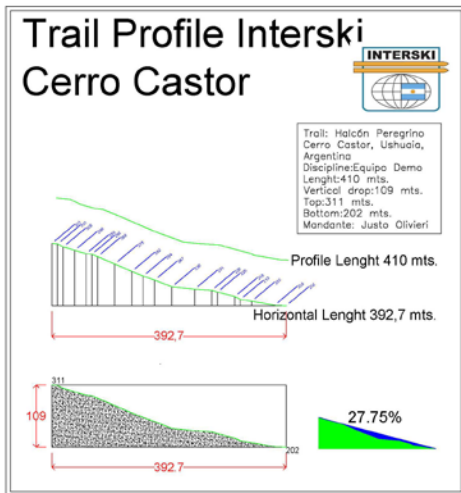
Trail Profile Interski
Cerro Castor

INTERSKI

Trail: Halcón Peregrino
Cerro Castor, Ushuaia, Argentina
Discipline:Equipo Demo
Lenght:410 mts.
Vertical drop:109 mts.
Top:311 mts.
Bottom:202 mts.
Mandante: Justo Olivieri

Profile Lenght 410 mts.

Horizontal Lenght 392,7 mts.

392,7

311

109

202

392.7

27.75%